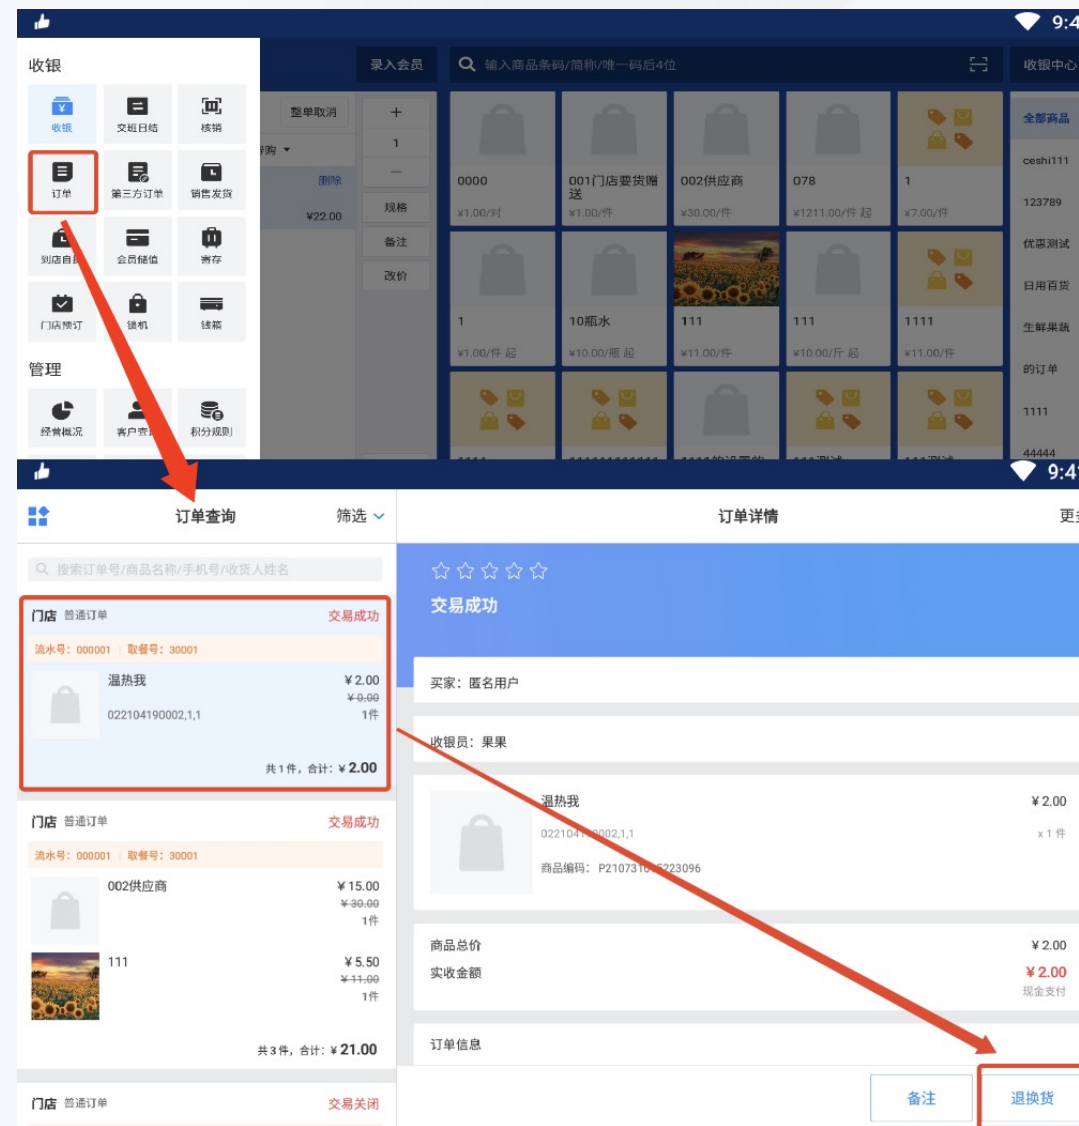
9:4

收银

收银　交班日结　核销

订单　第三方订单　销售发货

到店自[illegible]　会员储值　寄存

门店预订　锁机　钱箱

管理

经营概况　客户查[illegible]　积分规则

录入会员

输入商品条码/简称/唯一码后4位

收银中心

整单取消

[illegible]购

删除

¥22.00

+

1

−

规格

备注

改价

0000
¥1.00/对

001门店要货赠送
¥1.00/件

002供应商
¥30.00/件

078
¥1211.00/件 起

1
¥7.00/件

1
¥1.00/件 起

10瓶水
¥10.00/瓶 起

111
¥11.00/件

111
¥10.00/斤 起

1111
¥11.00/件

全部商品

ceshi111

123789

优惠测试

日用百货

生鲜果蔬

的订单

1111

44444

9:4

订单查询

筛选

搜索订单号/商品名称/手机号/收货人姓名

门店 普通订单　交易成功

流水号：000001 | 取餐号：30001

温热我　¥2.00　¥0.00
022104190002,1,1　1件

共1件，合计：¥2.00

门店 普通订单　交易成功

流水号：000001 | 取餐号：30001

002供应商　¥15.00　¥30.00　1件

111　¥5.50　¥11.00　1件

共3件，合计：¥21.00

门店 普通订单　交易关闭

订单详情

更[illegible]

交易成功

买家：匿名用户

收银员：果果

温热我　¥2.00
022104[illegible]002,1,1　x 1 件
商品编码：P210731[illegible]223096

商品总价　¥2.00
实收金额　¥2.00
现金支付

订单信息

备注

退换货